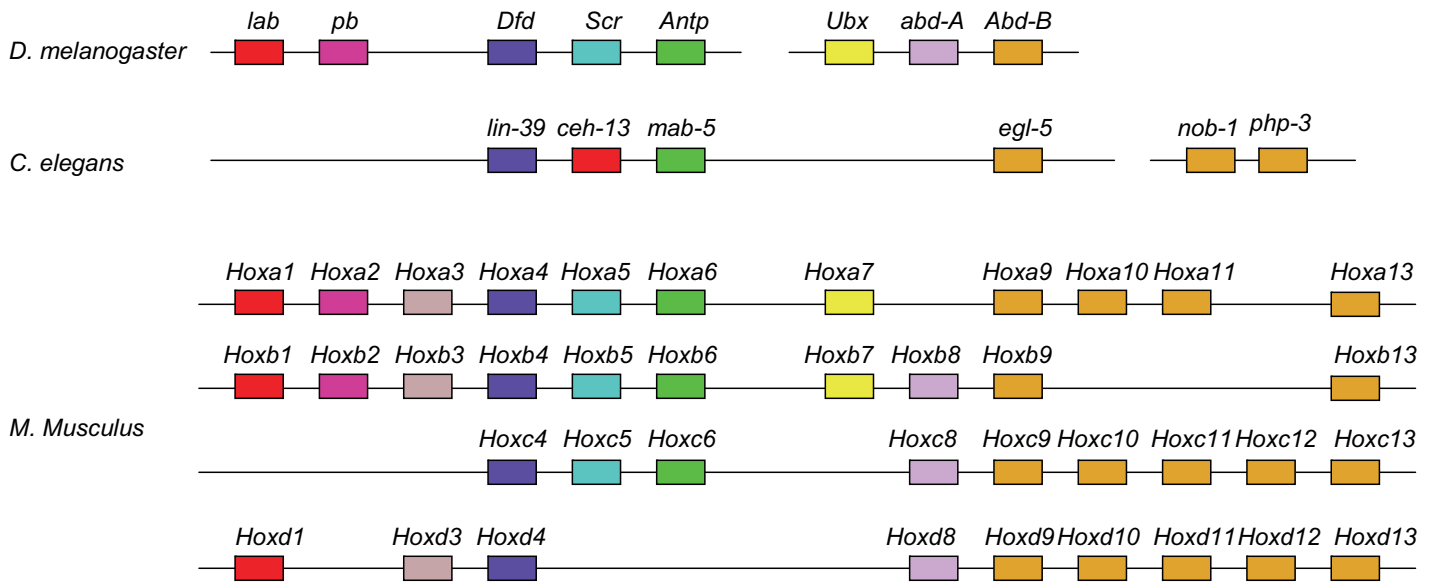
D. melanogaster
lab pb Dfd Scr Antp Ubx abd-A Abd-B

C. elegans
lin-39 ceh-13 mab-5 egl-5 nob-1 php-3

M. Musculus
Hoxa1 Hoxa2 Hoxa3 Hoxa4 Hoxa5 Hoxa6 Hoxa7 Hoxa9 Hoxa10 Hoxa11 Hoxa13
Hoxb1 Hoxb2 Hoxb3 Hoxb4 Hoxb5 Hoxb6 Hoxb7 Hoxb8 Hoxb9 Hoxb13
Hoxc4 Hoxc5 Hoxc6 Hoxc8 Hoxc9 Hoxc10 Hoxc11 Hoxc12 Hoxc13
Hoxd1 Hoxd3 Hoxd4 Hoxd8 Hoxd9 Hoxd10 Hoxd11 Hoxd12 Hoxd13